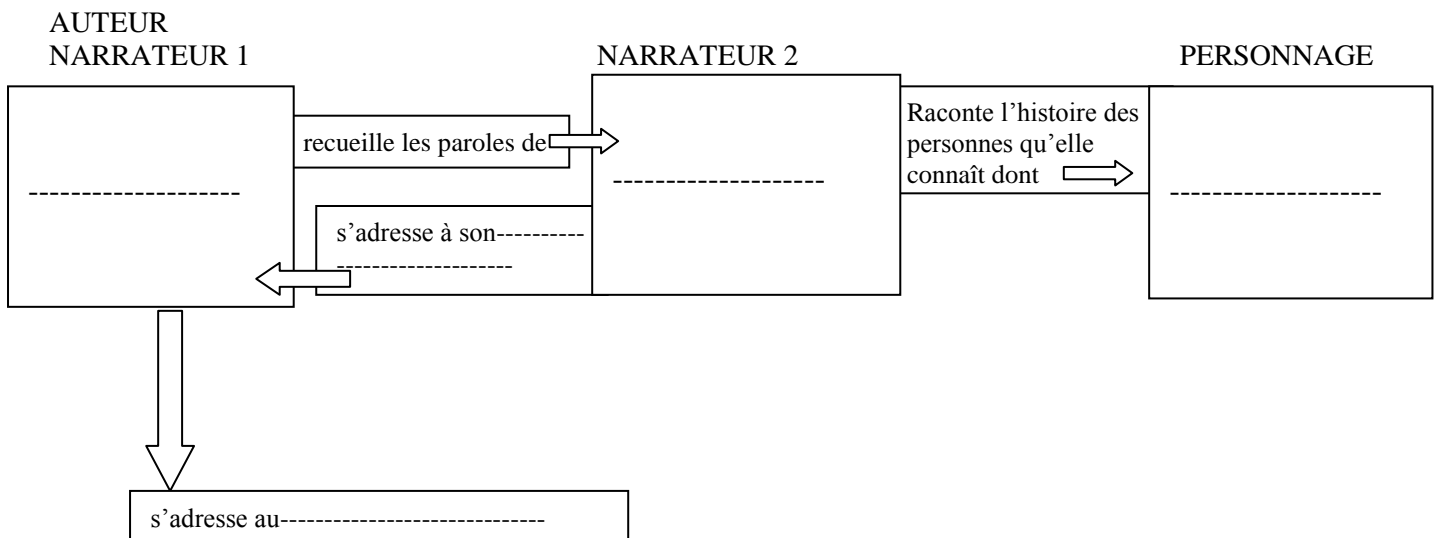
AUTEUR
NARRATEUR 1

NARRATEUR 2

PERSONNAGE

--------------------

recueille les paroles de

---------------------

Raconte l'histoire des personnes qu'elle connaît dont

--------------------

s'adresse à son----------
--------------------

s'adresse au-----------------------------